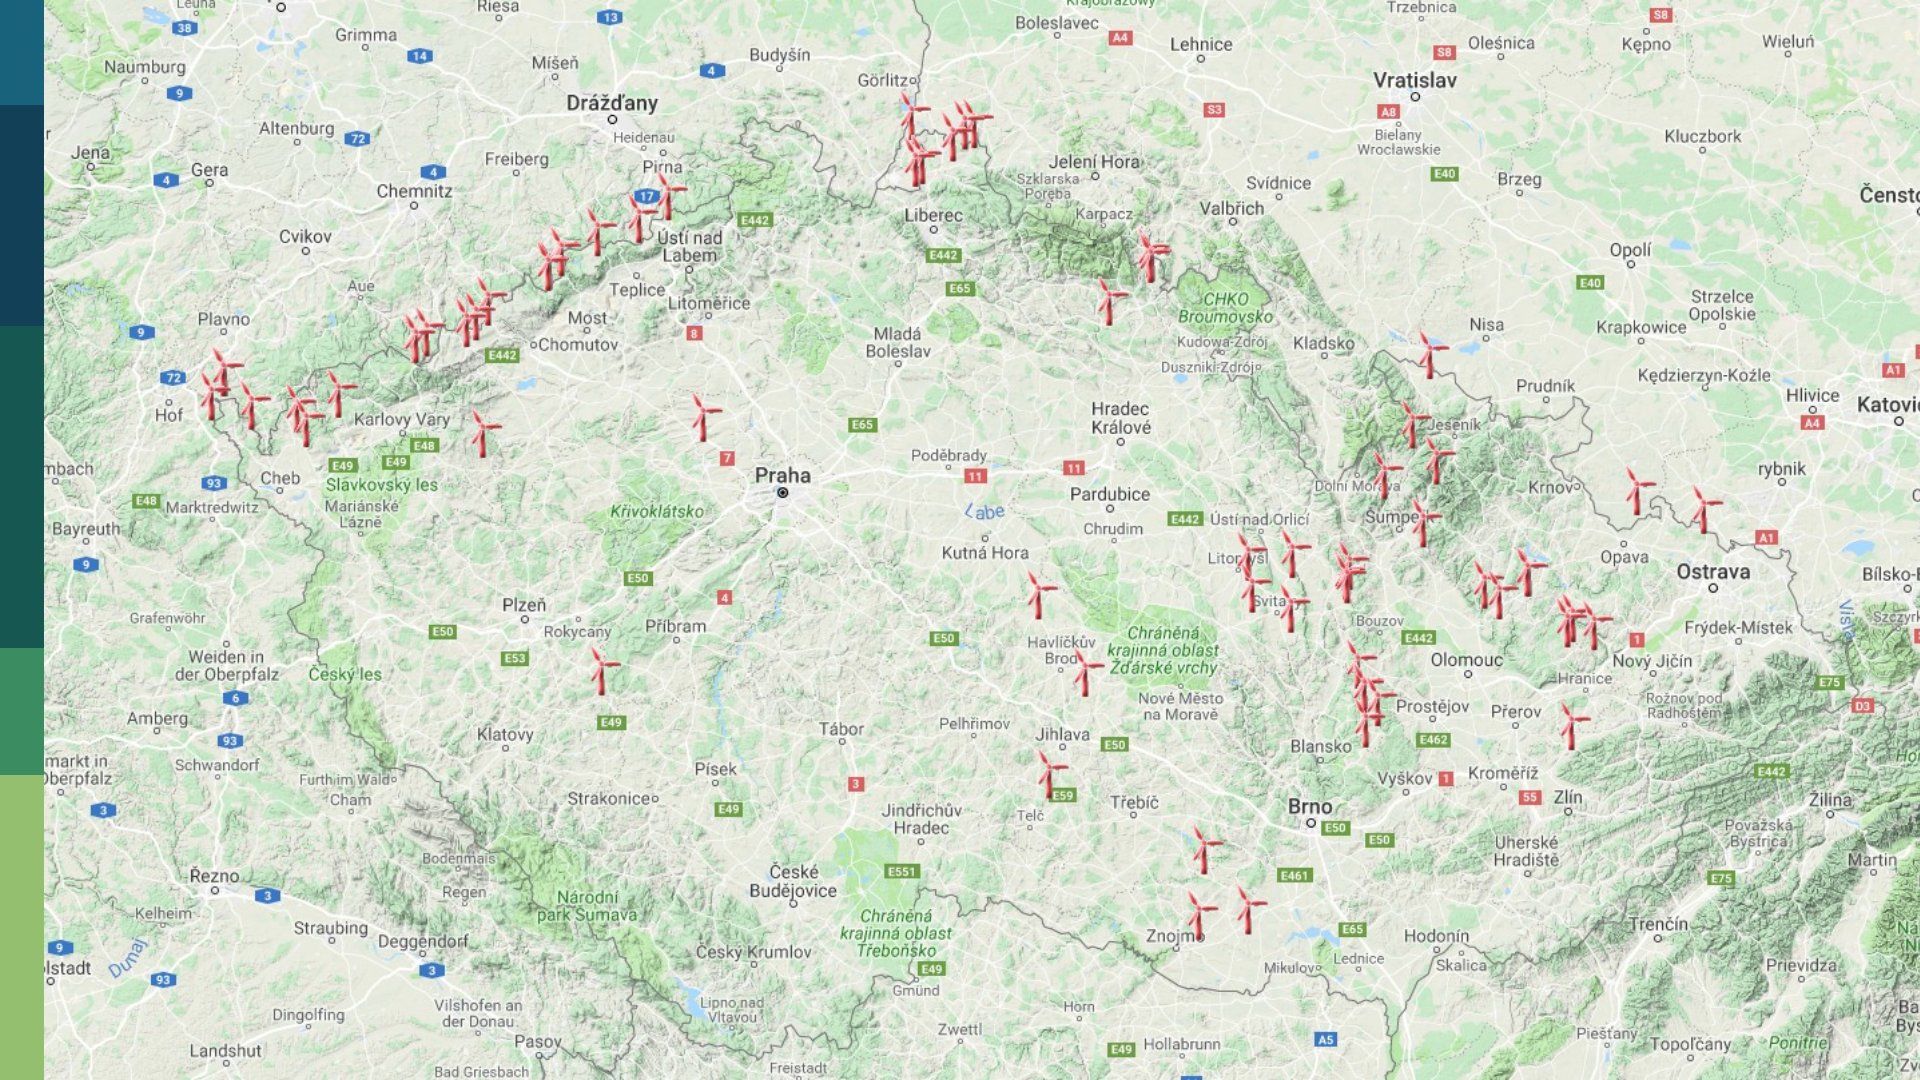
Leuna
Riesa
Krajobrazowy
Trzebnica
Boleslavec
Lehnice
Oleśnica
Kępno
Wieluń
Grimma
Naumburg
Míšeň
Budyšín
Görlitz
Vratislav
Drážďany
Altenburg
Heidenau
Bielany Wrocławskie
Kluczbork
Jena
Gera
Freiberg
Pirna
Jelení Hora
Szklarska Poręba
Chemnitz
Liberec
Karpacz
Svídnice
Valbřich
Brzeg
Często
Cvikov
Ústí nad Labem
Opolí
Aue
Teplice
Litoměřice
CHKO Broumovsko
Strzelce Opolskie
Plavno
Most
Chomutov
Mladá Boleslav
Kudowa-Zdrój
Kladsko
Nisa
Krapkowice
Duszniki-Zdrój
Hof
Karlovy Vary
Prudník
Kędzierzyn-Koźle
Hlivice
Katovi
Hradec Králové
Jeseník
mbach
Cheb
Slavkovský les
Praha
Poděbrady
Dolní Morava
rybník
Krnov
Marktredwitz
Mariánské Lázně
Pardubice
Bayreuth
Křivoklátsko
Labe
Chrudim
Ústí nad Orlicí
Šumperk
Kutná Hora
Litomyšl
Opava
Ostrava
Bílsko-
Svitavy
Grafenwöhr
Plzeň
Rokycany
Příbram
Bouzov
Frýdek-Místek
Chráněná krajinná oblast Žďárské vrchy
Havlíčkův Brod
Olomouc
Weiden in der Oberpfalz
Český les
Nový Jičín
Hranice
Nové Město na Moravě
Amberg
Rožnov pod Radhoštěm
Prostějov
Přerov
Tábor
Pelhřimov
Jihlava
Klatovy
Blansko
markt in Oberpfalz
Schwandorf
Písek
Vyškov
Kroměříž
Furth im Wald
Cham
Strakonice
Třebíč
Brno
Zlín
Žilina
Jindřichův Hradec
Telč
Uherské Hradiště
Považská Bystrica
Bodenmais
Martin
Řezno
České Budějovice
Regen
Národní park Šumava
Kelheim
Chráněná krajinná oblast Třeboňsko
Trenčín
Straubing
Deggendorf
Znojmo
Hodonín
Český Krumlov
Dunaj
Mikulov
Lednice
Skalica
Prievidza
lstadt
Gmünd
Lipno nad Vltavou
Vilshofen an der Donau
Dingolfing
Horn
Zwettl
Piešťany
Topoľčany
Pasov
Landshut
Hollabrunn
Freistadt
Bad Griesbach